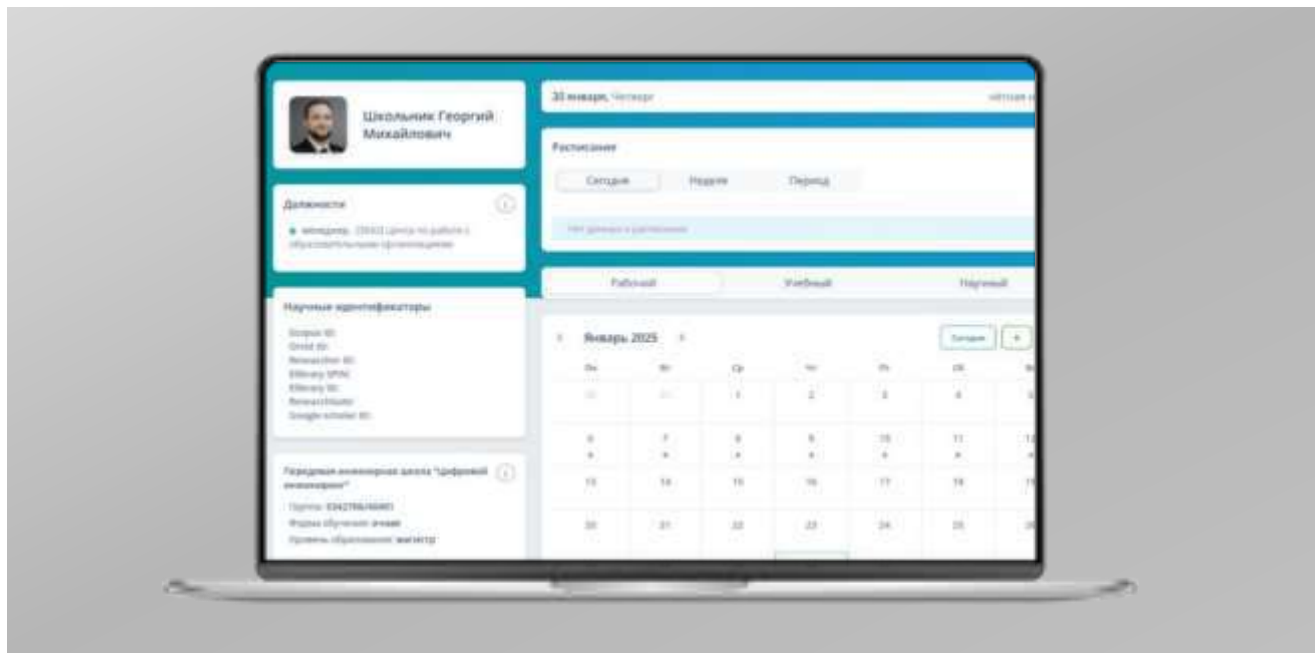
Школьник Георгий Михайлович

Должности

● менеджер, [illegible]

Научные идентификаторы

Scopus ID:
Orcid ID:
Researcher ID:
Elibrary SPIN:
Elibrary ID:
ResearchGate:
Google scholar ID:

Передовая инженерная школа "Цифровой инжиниринг"

Группа: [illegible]
Форма обучения: очная
Уровень образования: магистр

23 января, Четверг

Расписание

Сегодня Неделя Период

Нет данных о расписании

Рабочий Учебный Научный

‹ Январь 2025 ›

Сегодня +

| Пн | Вт | Ср | Чт | Пт | Сб | Вс |
|---|---|---|---|---|---|---|
| 30 | 31 | 1 | 2 | 3 | 4 | 5 |
| 6 | 7 | 8 | 9 | 10 | 11 | 12 |
| 13 | 14 | 15 | 16 | 17 | 18 | 19 |
| 20 | 21 | 22 | 23 | 24 | 25 | 26 |